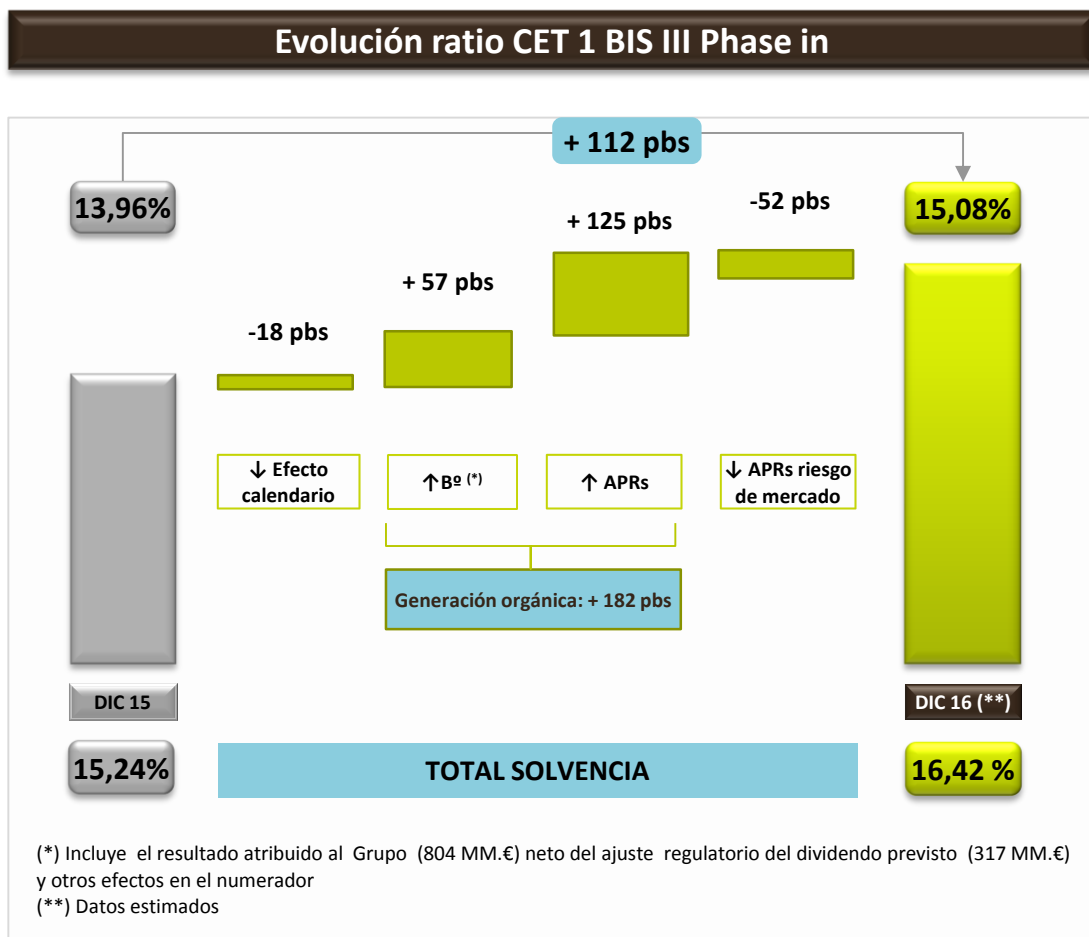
Evolución ratio CET 1 BIS III Phase in

+ 112 pbs

13,96%

15,08%

-18 pbs

+ 57 pbs

+ 125 pbs

-52 pbs

↓ Efecto calendario

↑Bº (*)

↑ APRs

↓ APRs riesgo de mercado

Generación orgánica: + 182 pbs

DIC 15

DIC 16 (**)

15,24%

TOTAL SOLVENCIA

16,42 %

(*) Incluye el resultado atribuido al Grupo (804 MM.€) neto del ajuste regulatorio del dividendo previsto (317 MM.€) y otros efectos en el numerador
(**) Datos estimados